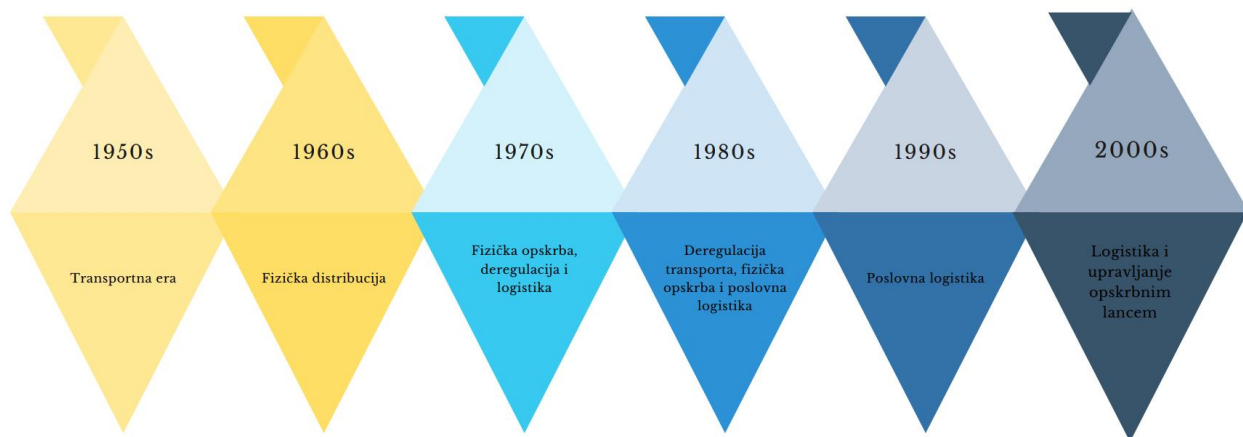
1950s

Transportna era

1960s

Fizička distribucija

1970s

Fizička opskrba, deregulacija i logistika

1980s

Deregulacija transporta, fizička opskrba i poslovna logistika

1990s

Poslovna logistika

2000s

Logistika i upravljanje opskrbnim lancem